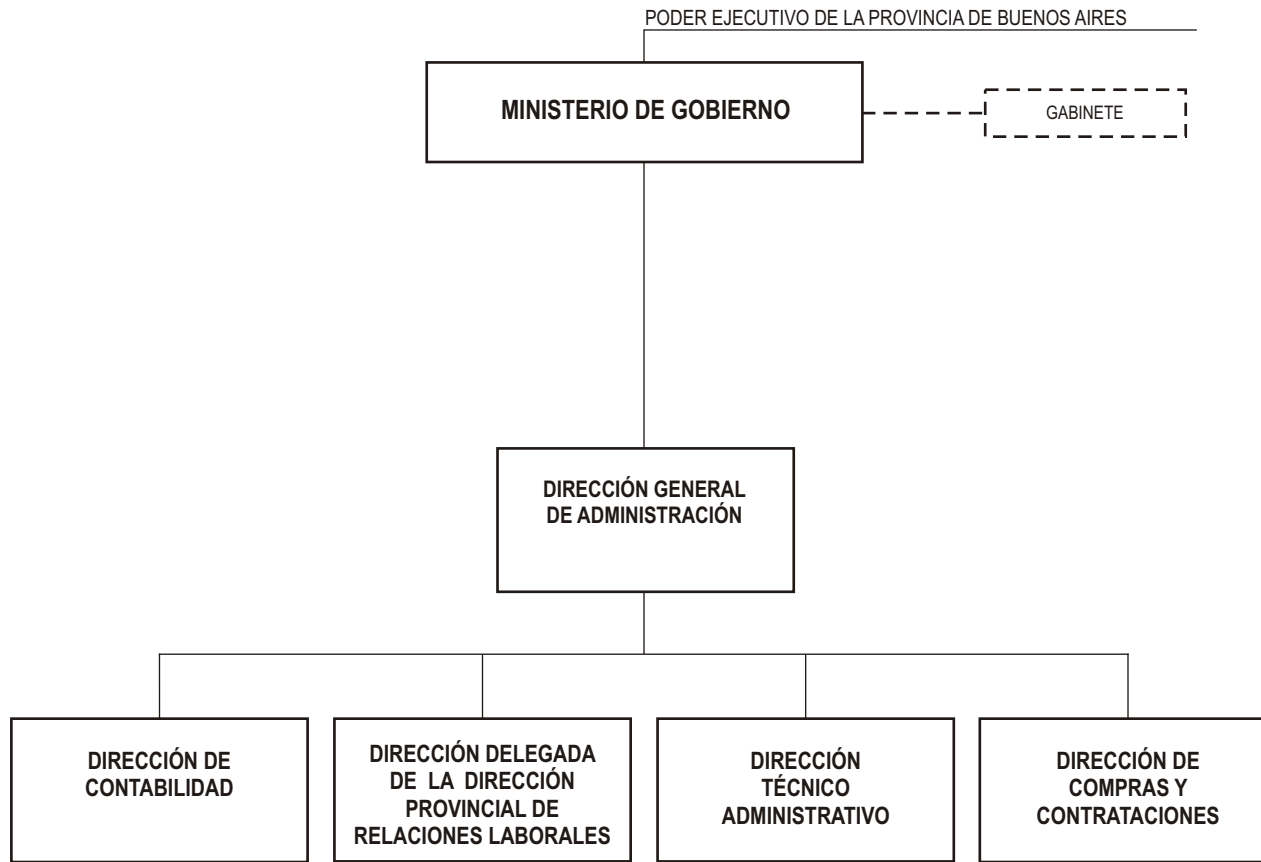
PODER EJECUTIVO DE LA PROVINCIA DE BUENOS AIRES

MINISTERIO DE GOBIERNO

GABINETE

DIRECCIÓN GENERAL DE ADMINISTRACIÓN

DIRECCIÓN DE CONTABILIDAD

DIRECCIÓN DELEGADA DE LA DIRECCIÓN PROVINCIAL DE RELACIONES LABORALES

DIRECCIÓN TÉCNICO ADMINISTRATIVO

DIRECCIÓN DE COMPRAS Y CONTRATACIONES